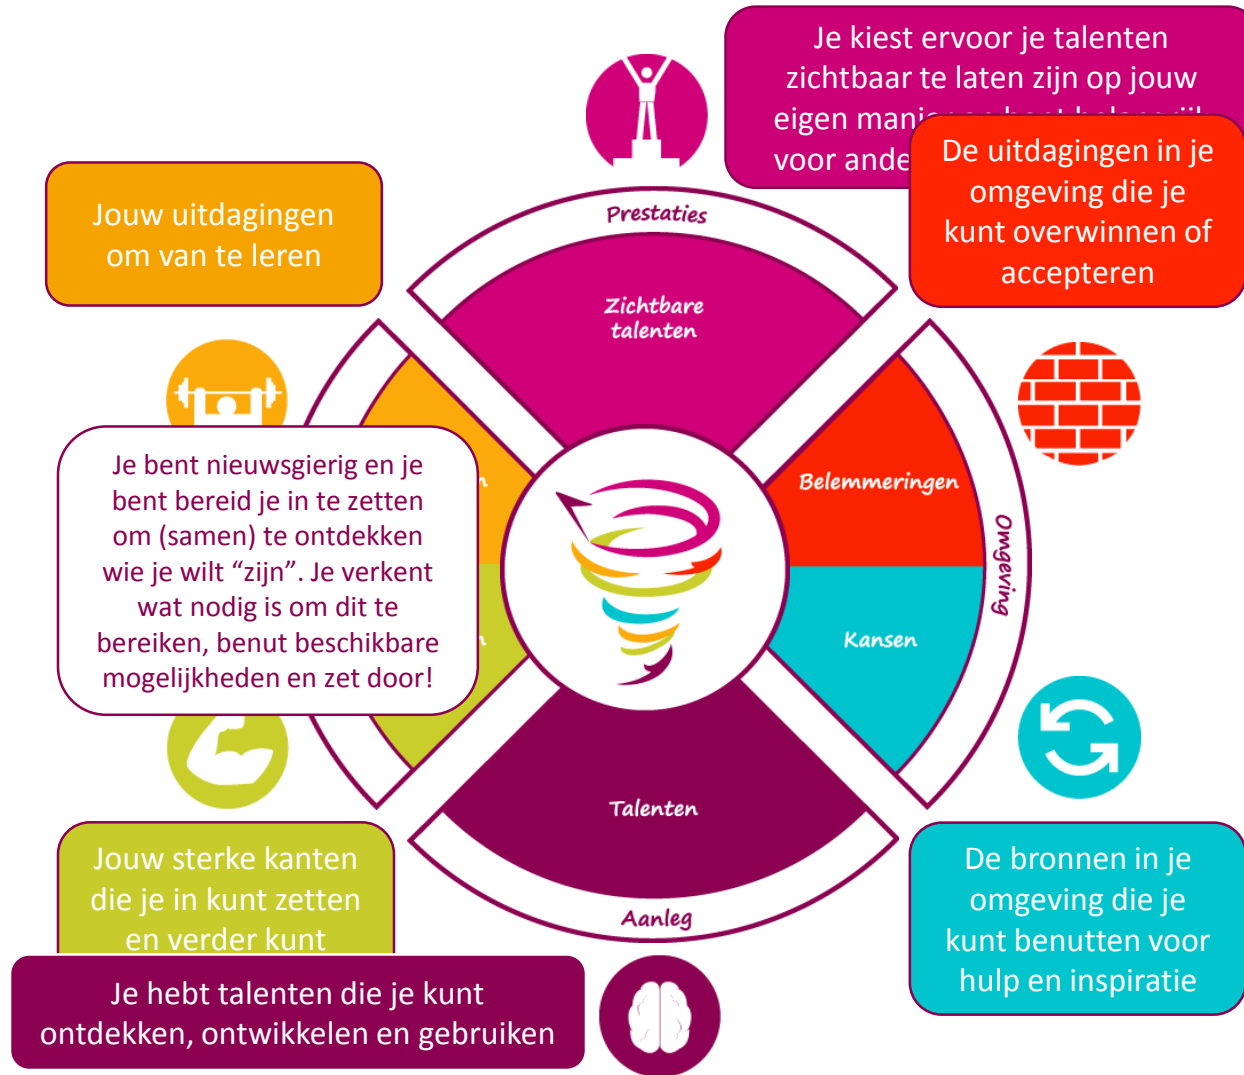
Je kiest ervoor je talenten zichtbaar te laten zijn op jouw eigen manie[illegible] voor ande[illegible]

De uitdagingen in je omgeving die je kunt overwinnen of accepteren

Jouw uitdagingen om van te leren

Prestaties

Zichtbare talenten

Belemmeringen

Omgeving

Kansen

Je bent nieuwsgierig en je bent bereid je in te zetten om (samen) te ontdekken wie je wilt "zijn". Je verkent wat nodig is om dit te bereiken, benut beschikbare mogelijkheden en zet door!

Talenten

Aanleg

Jouw sterke kanten die je in kunt zetten en verder kunt

Je hebt talenten die je kunt ontdekken, ontwikkelen en gebruiken

De bronnen in je omgeving die je kunt benutten voor hulp en inspiratie